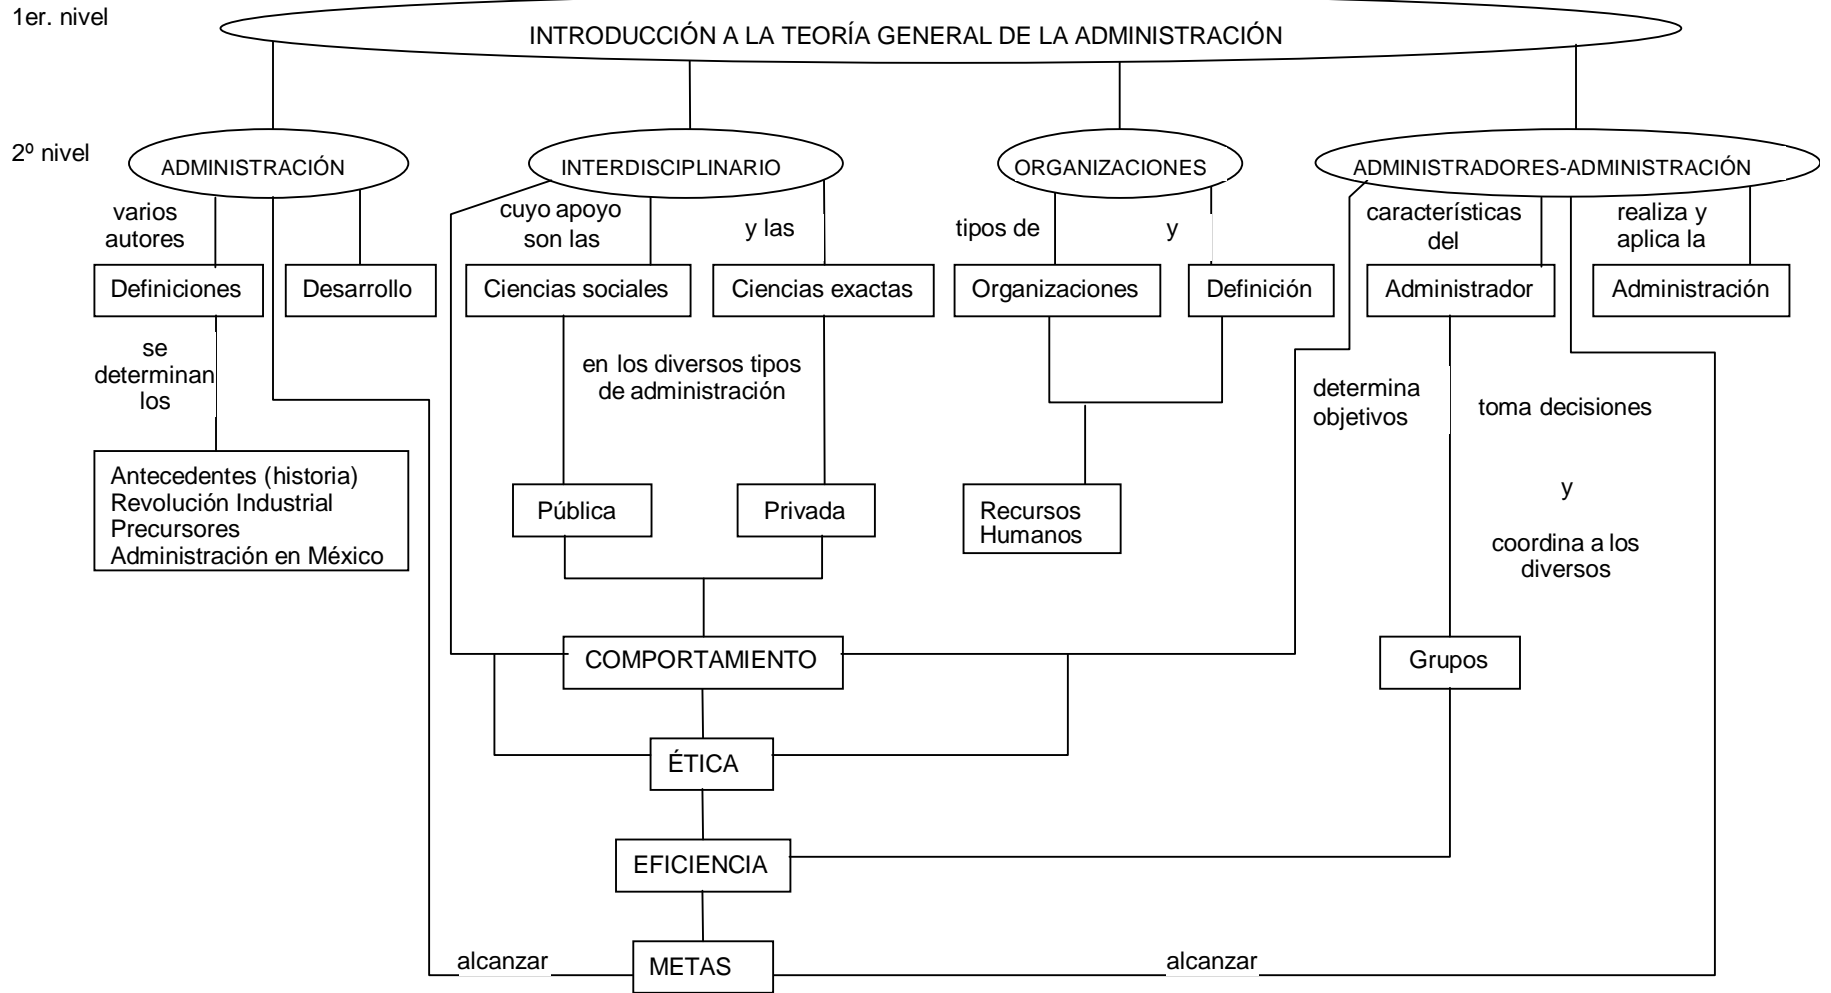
1er. nivel

INTRODUCCIÓN A LA TEORÍA GENERAL DE LA ADMINISTRACIÓN

2º nivel

ADMINISTRACIÓN

INTERDISCIPLINARIO

ORGANIZACIONES

ADMINISTRADORES-ADMINISTRACIÓN

varios autores

Definiciones

Desarrollo

se determinan los

Antecedentes (historia)
Revolución Industrial
Precursores
Administración en México

cuyo apoyo son las

y las

Ciencias sociales

Ciencias exactas

en los diversos tipos de administración

Pública

Privada

tipos de

y

Organizaciones

Definición

Recursos Humanos

características del

realiza y aplica la

Administrador

Administración

determina objetivos

toma decisiones

y

coordina a los diversos

Grupos

COMPORTAMIENTO

ÉTICA

EFICIENCIA

alcanzar

METAS

alcanzar